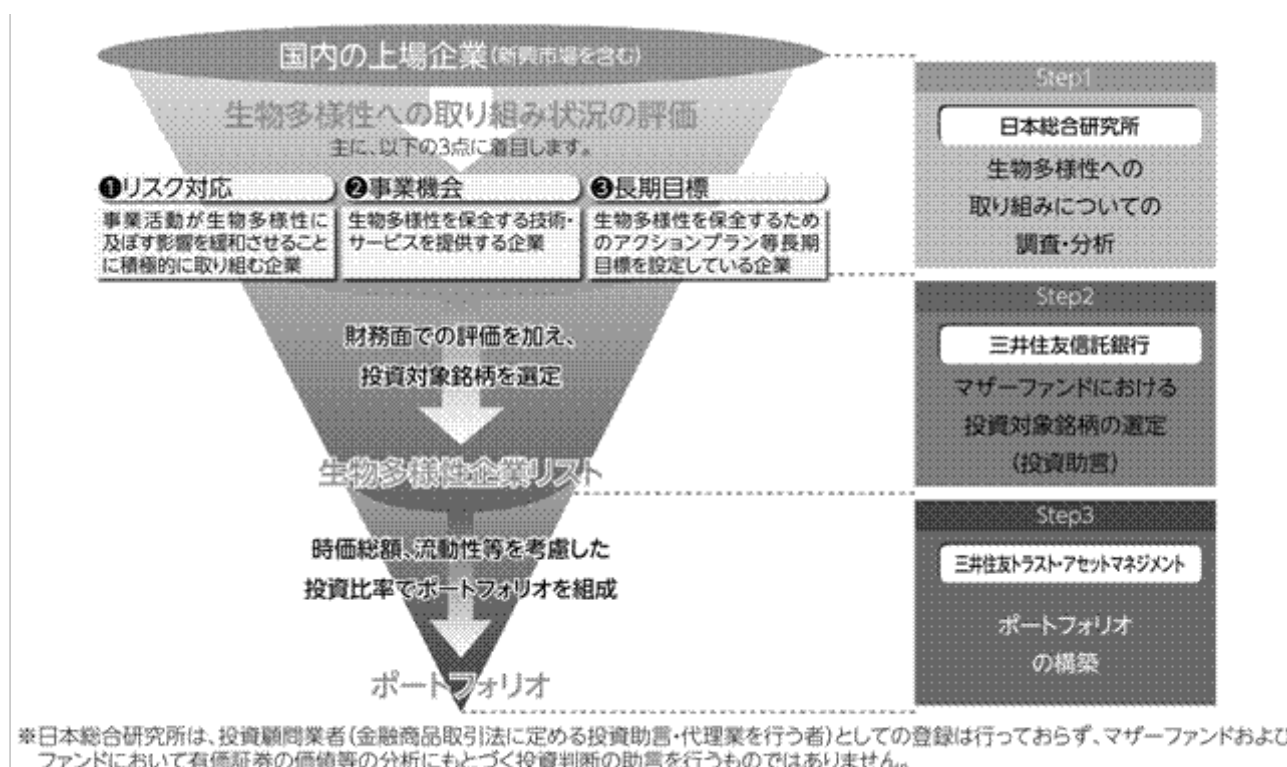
国内の上場企業(新興市場を含む)

生物多様性への取り組み状況の評価
主に、以下の3点に着目します。

❶リスク対応
事業活動が生物多様性に及ぼす影響を緩和させることに積極的に取り組む企業

❷事業機会
生物多様性を保全する技術・サービスを提供する企業

❸長期目標
生物多様性を保全するためのアクションプラン等長期目標を設定している企業

財務面での評価を加え、投資対象銘柄を選定

生物多様性企業リスト

時価総額、流動性等を考慮した投資比率でポートフォリオを組成

ポートフォリオ

Step1
日本総合研究所
生物多様性への取り組みについての調査・分析

Step2
三井住友信託銀行
マザーファンドにおける投資対象銘柄の選定(投資助言)

Step3
三井住友トラスト・アセットマネジメント
ポートフォリオの構築

※日本総合研究所は、投資顧問業者(金融商品取引法に定める投資助言・代理業を行う者)としての登録は行っておらず、マザーファンドおよび ファンドにおいて有価証券の価値等の分析にもとづく投資判断の助言を行うものではありません。